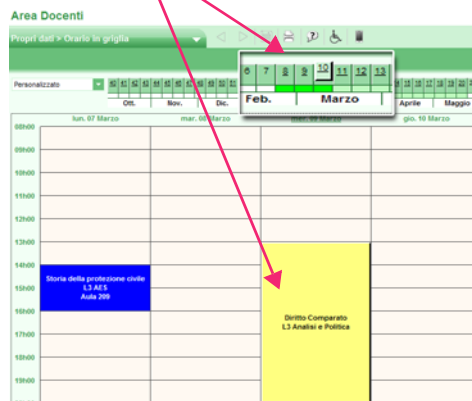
Area Docenti

Propri dati > Orario in griglia

Personalizzato

Ott. Nov. Dic.

6 7 8 9 10 11 12 13

Feb. Marzo

Aprile Maggio

lun. 07 Marzo | mar. 08 Marzo | mer. 09 Marzo | gio. 10 Marzo

08h00
09h00
10h00
11h00
12h00
13h00
14h00
15h00
16h00
17h00
18h00
19h00

Storia della protezione civile
L3 AES
Aula 209

Diritto Comparato
L3 Analisi e Politica